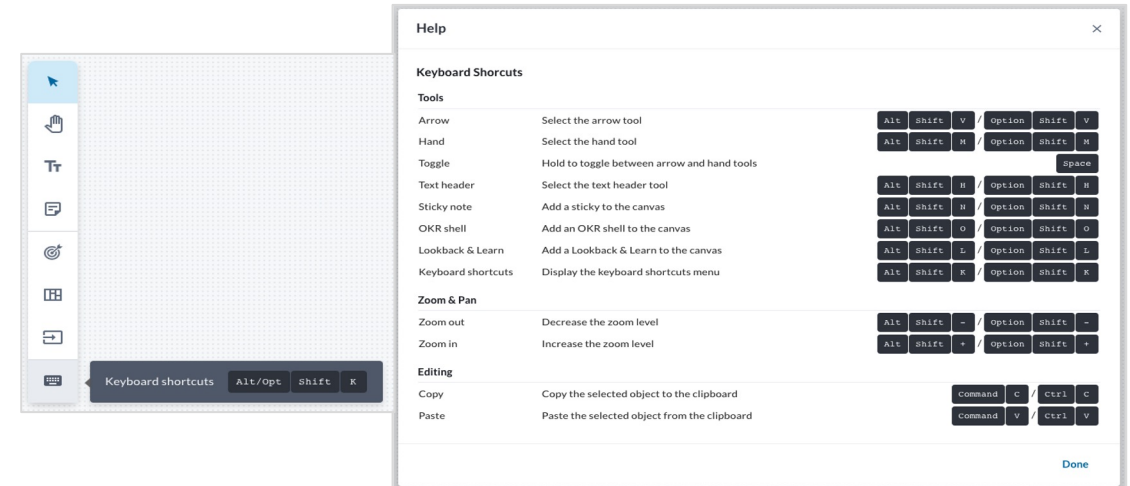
Tт

Keyboard shortcuts Alt/Opt Shift K

Help ×

Keyboard Shorcuts

Tools

| | | |
|---|---|---|
| Arrow | Select the arrow tool | Alt Shift V / Option Shift V |
| Hand | Select the hand tool | Alt Shift M / Option Shift M |
| Toggle | Hold to toggle between arrow and hand tools | Space |
| Text header | Select the text header tool | Alt Shift H / Option Shift H |
| Sticky note | Add a sticky to the canvas | Alt Shift N / Option Shift N |
| OKR shell | Add an OKR shell to the canvas | Alt Shift O / Option Shift O |
| Lookback & Learn | Add a Lookback & Learn to the canvas | Alt Shift L / Option Shift L |
| Keyboard shortcuts | Display the keyboard shortcuts menu | Alt Shift K / Option Shift K |

Zoom & Pan

| | | |
|---|---|---|
| Zoom out | Decrease the zoom level | Alt Shift - / Option Shift - |
| Zoom in | Increase the zoom level | Alt Shift + / Option Shift + |

Editing

| | | |
|---|---|---|
| Copy | Copy the selected object to the clipboard | Command C / Ctrl C |
| Paste | Paste the selected object from the clipboard | Command V / Ctrl V |

Done